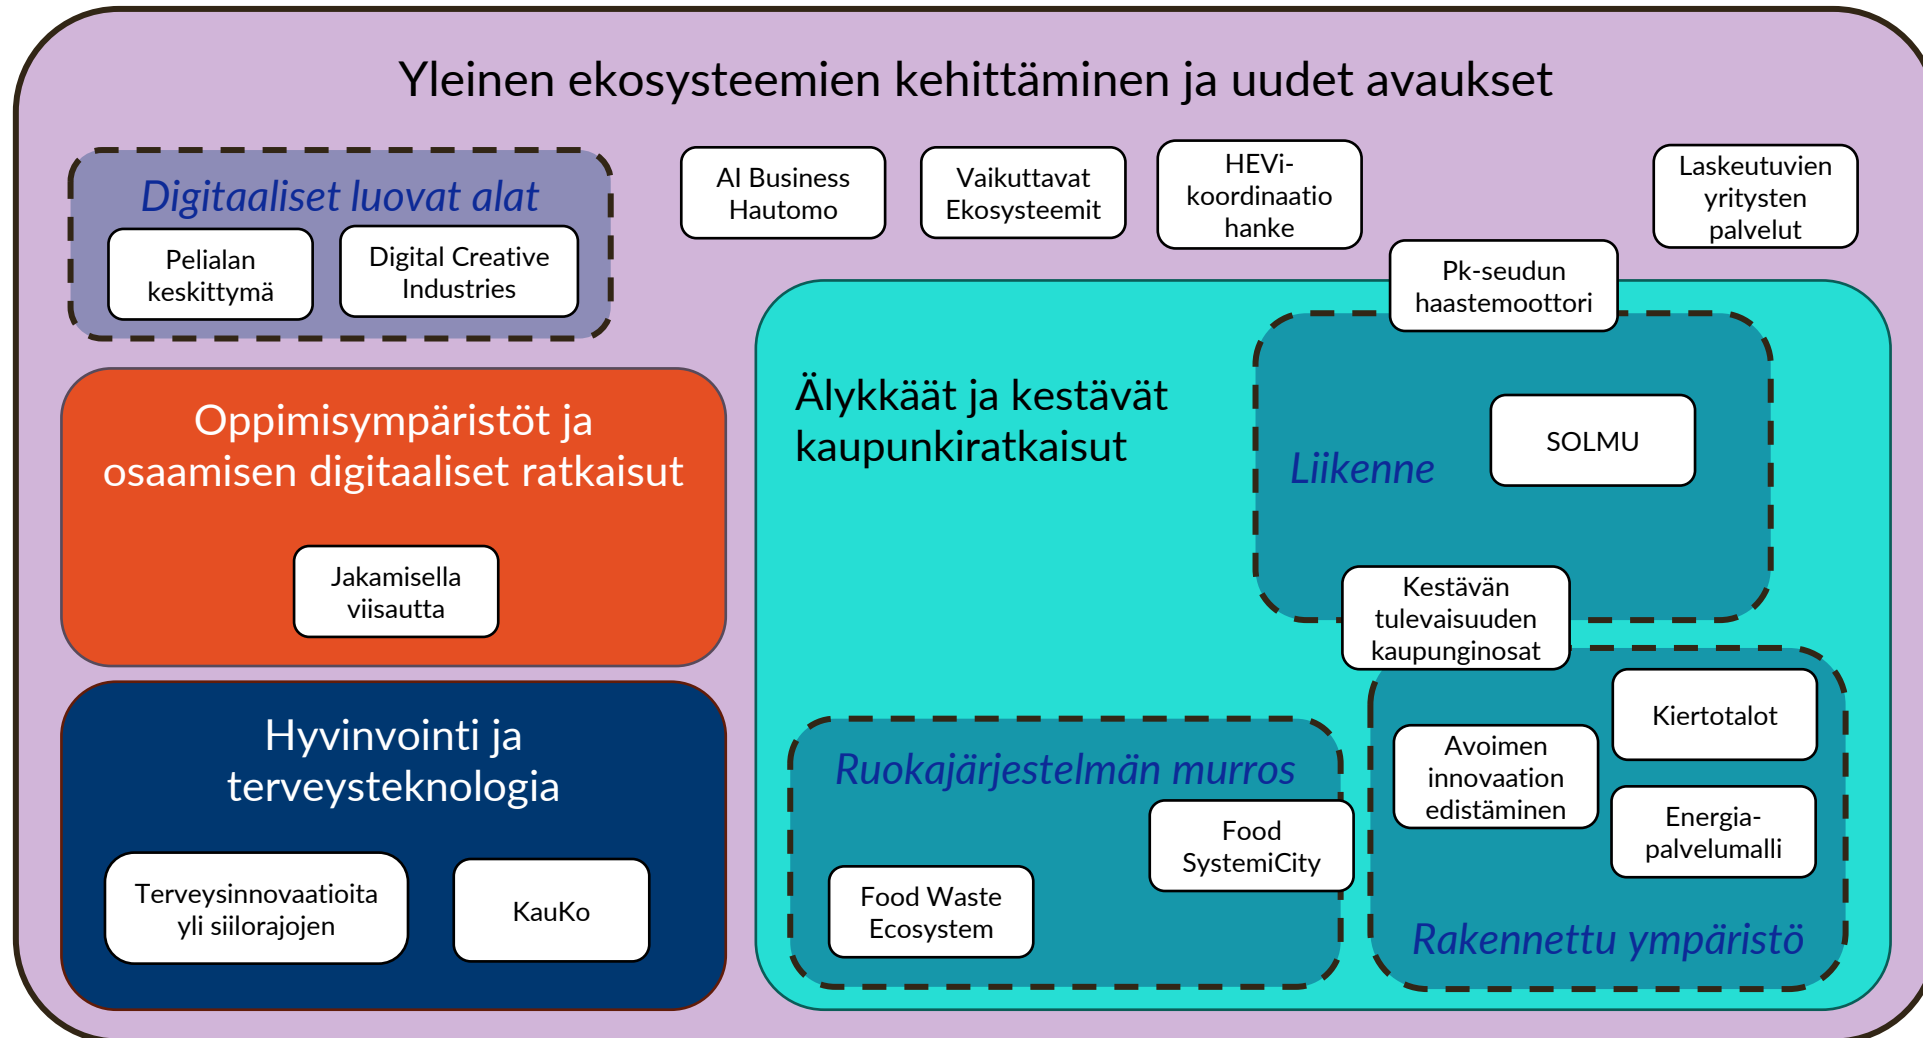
Yleinen ekosysteemien kehittäminen ja uudet avaukset

Digitaaliset luovat alat

Pelialan keskittymä

Digital Creative Industries

AI Business Hautomo

Vaikuttavat Ekosysteemit

HEVi-koordinaatio hanke

Laskeutuvien yritysten palvelut

Pk-seudun haastemoottori

Oppimisympäristöt ja osaamisen digitaaliset ratkaisut

Jakamisella viisautta

Älykkäät ja kestävät kaupunkiratkaisut

Liikenne

SOLMU

Kestävän tulevaisuuden kaupunginosat

Hyvinvointi ja terveysteknologia

Terveysinnovaatioita yli siilorajojen

KauKo

Ruokajärjestelmän murros

Food SystemiCity

Food Waste Ecosystem

Kiertotalot

Avoimen innovaation edistäminen

Energia-palvelumalli

Rakennettu ympäristö